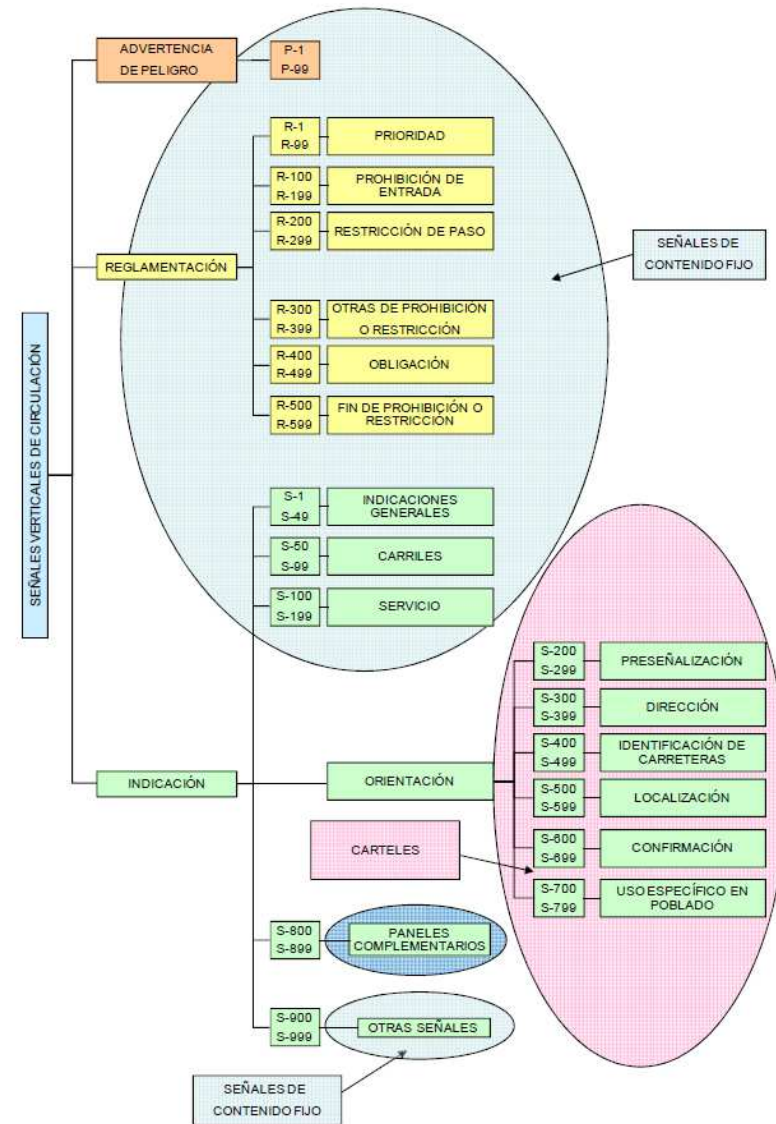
SEÑALES VERTICALES DE CIRCULACIÓN

ADVERTENCIA DE PELIGRO

P-1
P-99

REGLAMENTACIÓN

R-1
R-99
PRIORIDAD

R-100
R-199
PROHIBICIÓN DE ENTRADA

R-200
R-299
RESTRICCIÓN DE PASO

R-300
R-399
OTRAS DE PROHIBICIÓN O RESTRICCIÓN

R-400
R-499
OBLIGACIÓN

R-500
R-599
FIN DE PROHIBICIÓN O RESTRICCIÓN

SEÑALES DE CONTENIDO FIJO

INDICACIÓN

S-1
S-49
INDICACIONES GENERALES

S-50
S-99
CARRILES

S-100
S-199
SERVICIO

ORIENTACIÓN

S-200
S-299
PRESEÑALIZACIÓN

S-300
S-399
DIRECCIÓN

S-400
S-499
IDENTIFICACIÓN DE CARRETERAS

S-500
S-599
LOCALIZACIÓN

CARTELES

S-600
S-699
CONFIRMACIÓN

S-700
S-799
USO ESPECÍFICO EN POBLADO

S-800
S-899
PANELES COMPLEMENTARIOS

S-900
S-999
OTRAS SEÑALES

SEÑALES DE CONTENIDO FIJO